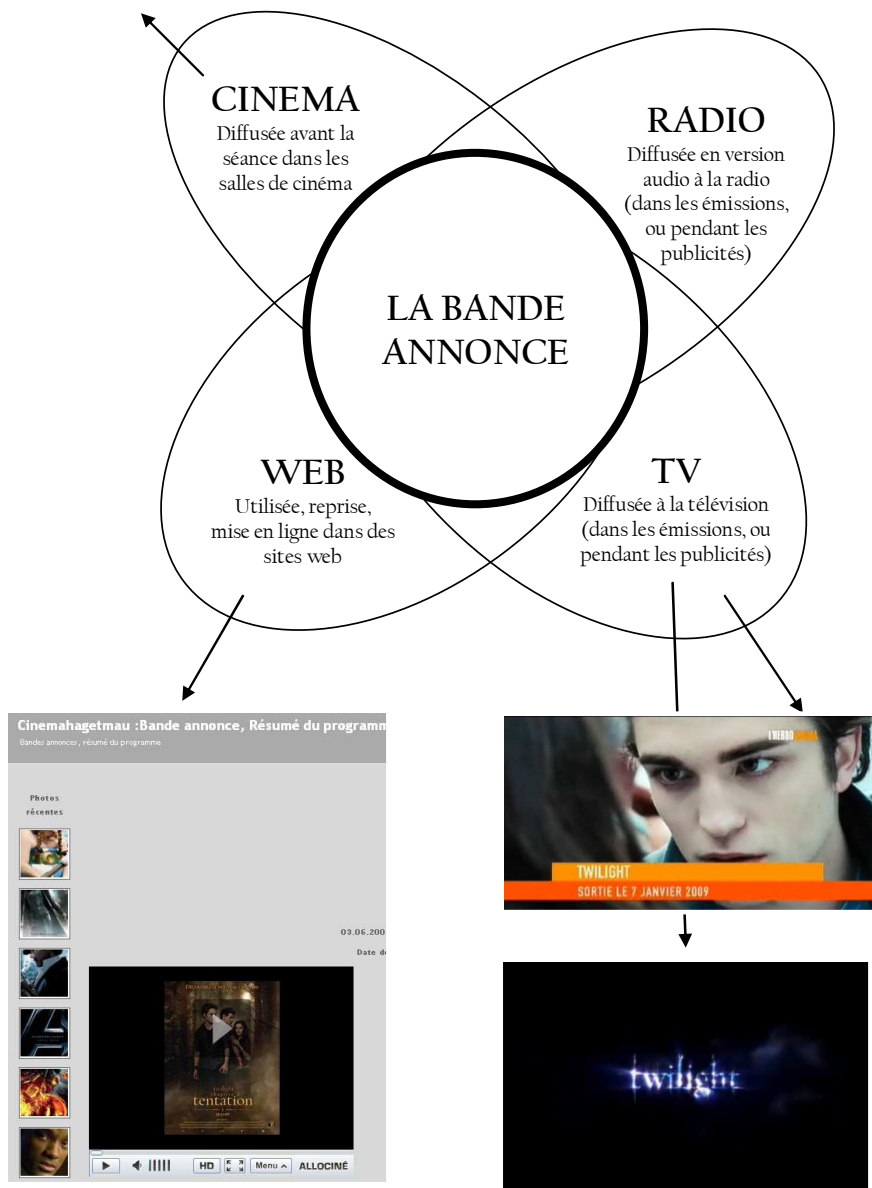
CINEMA
Diffusée avant la séance dans les salles de cinéma

RADIO
Diffusée en version audio à la radio (dans les émissions, ou pendant les publicités)

LA BANDE ANNONCE

WEB
Utilisée, reprise, mise en ligne dans des sites web

TV
Diffusée à la télévision (dans les émissions, ou pendant les publicités)

Cinemahagetmau :Bande annonce, Résumé du programm
Bandes annonces, résumé du programme

Photos récentes

03.06.200
Date d

tentation

HD Menu ALLOCINÉ

L'HEBDO
TWILIGHT
SORTIE LE 7 JANVIER 2009

twilight